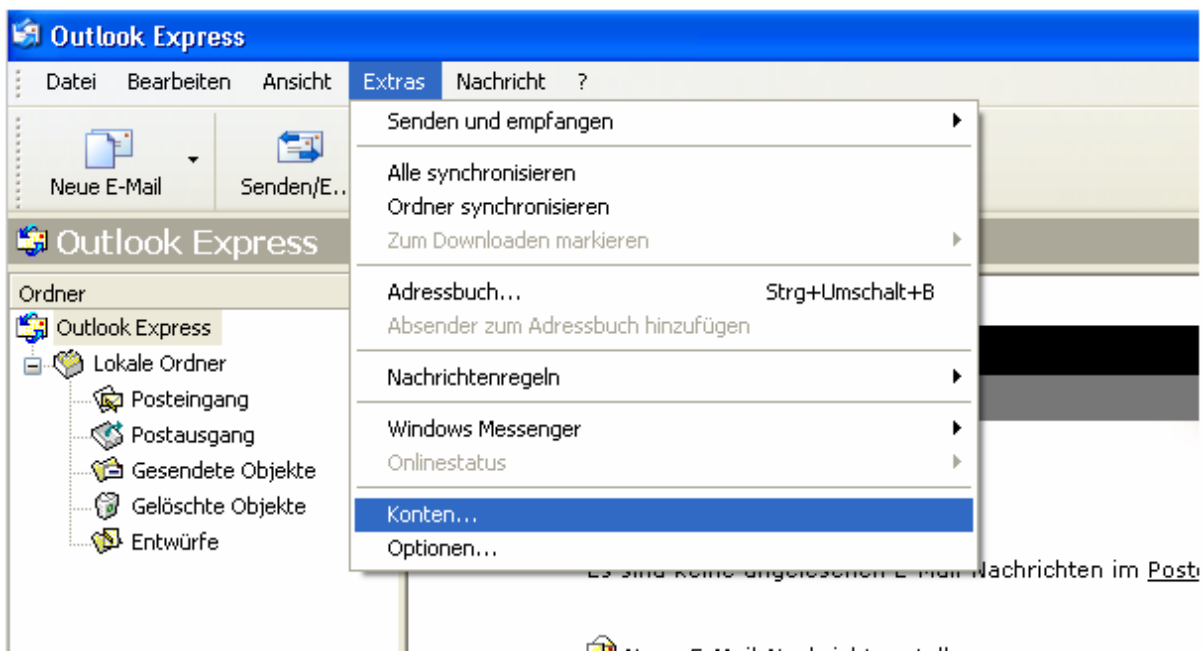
Outlook Express

Datei Bearbeiten Ansicht Extras Nachricht ?

Neue E-Mail Senden/E...

Outlook Express

Ordner
Outlook Express
Lokale Ordner
Posteingang
Postausgang
Gesendete Objekte
Gelöschte Objekte
Entwürfe

Senden und empfangen
Alle synchronisieren
Ordner synchronisieren
Zum Downloaden markieren
Adressbuch... Strg+Umschalt+B
Absender zum Adressbuch hinzufügen
Nachrichtenregeln
Windows Messenger
Onlinestatus
Konten...
Optionen...

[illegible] Nachrichten im Post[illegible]

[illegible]